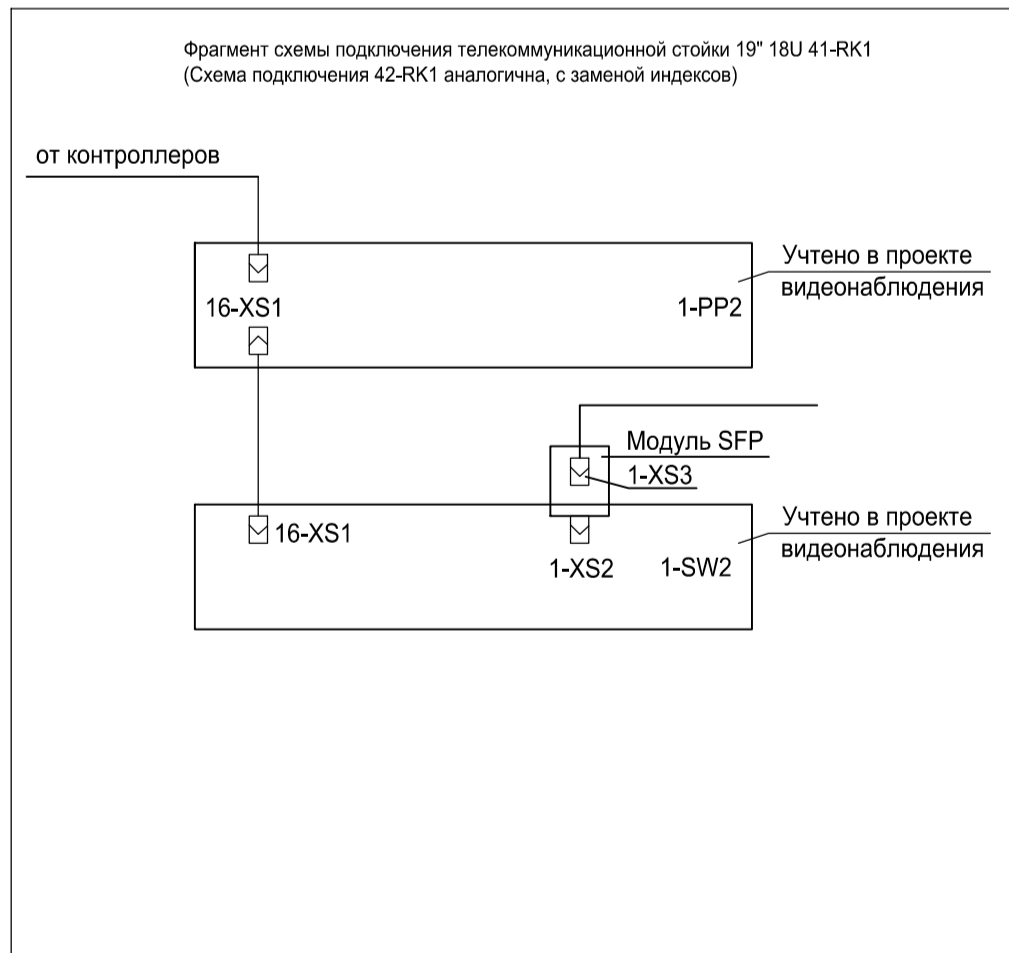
Фрагмент схемы подключения телекоммуникационной стойки 19" 18U 41-RK1
(Схема подключения 42-RK1 аналогична, с заменой индексов)

от контроллеров

16-XS1

1-PP2

Учтено в проекте видеонаблюдения

Модуль SFP

1-XS3

16-XS1

1-XS2

1-SW2

Учтено в проекте видеонаблюдения